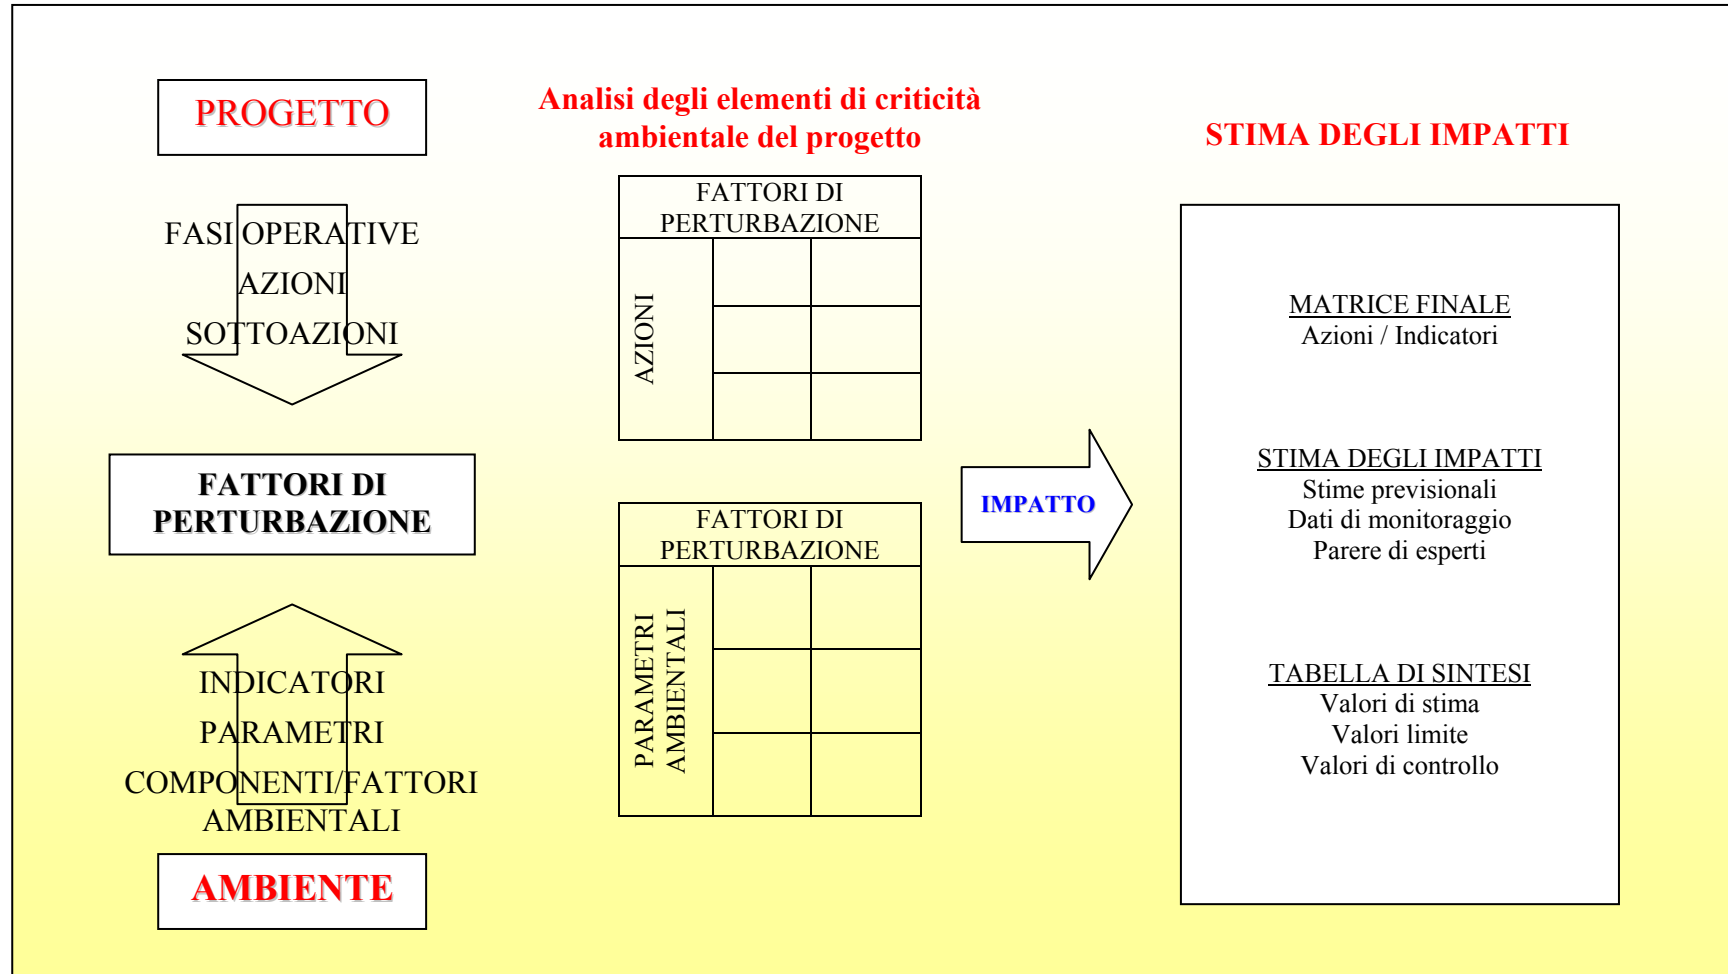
PROGETTO

FASI OPERATIVE
AZIONI
SOTTOAZIONI

FATTORI DI PERTURBAZIONE

INDICATORI
PARAMETRI
COMPONENTI/FATTORI AMBIENTALI

AMBIENTE

Analisi degli elementi di criticità ambientale del progetto

FATTORI DI PERTURBAZIONE
AZIONI

FATTORI DI PERTURBAZIONE
PARAMETRI AMBIENTALI

IMPATTO

STIMA DEGLI IMPATTI

MATRICE FINALE
Azioni / Indicatori

STIMA DEGLI IMPATTI
Stime previsionali
Dati di monitoraggio
Parere di esperti

TABELLA DI SINTESI
Valori di stima
Valori limite
Valori di controllo